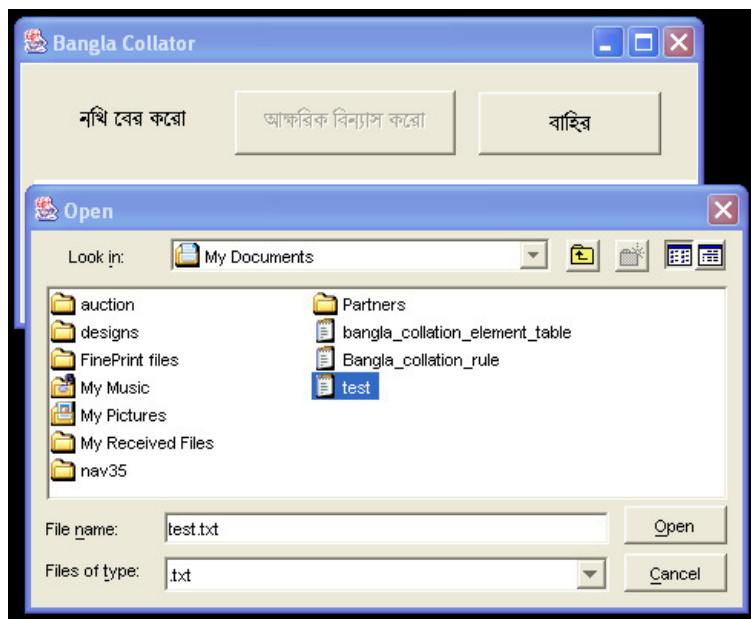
Bangla Collator

নথি বের করো

আক্ষরিক বিন্যাস করো

বাহির

Open

Look in: My Documents

auction
designs
FinePrint files
My Music
My Pictures
My Received Files
nav35
Partners
bangla_collation_element_table
Bangla_collation_rule
test

File name: test.txt

Files of type: .txt

Open

Cancel